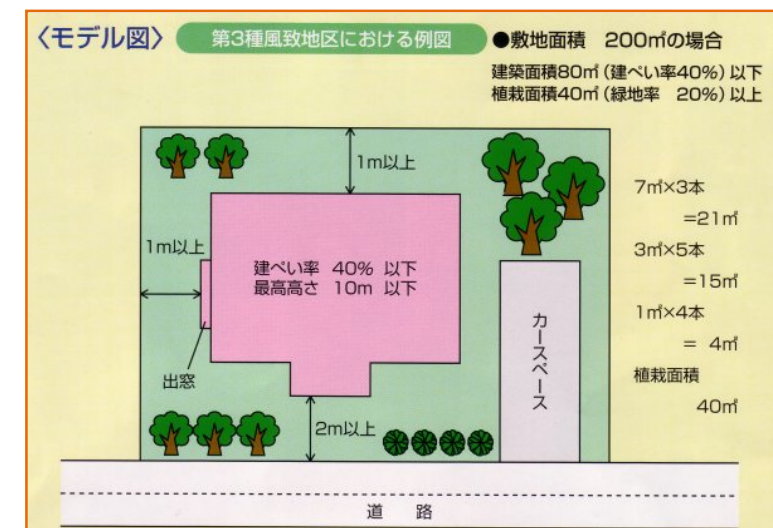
〈モデル図〉 第3種風致地区における例図

●敷地面積　200㎡の場合

建築面積80㎡（建ぺい率40%）以下
植栽面積40㎡（緑地率　20%）以上

1m以上

1m以上

建ぺい率　40%　以下
最高高さ　10m　以下

出窓

2m以上

カースペース

7㎡×3本
=21㎡
3㎡×5本
=15㎡
1㎡×4本
=　4㎡
植栽面積
40㎡

道　路